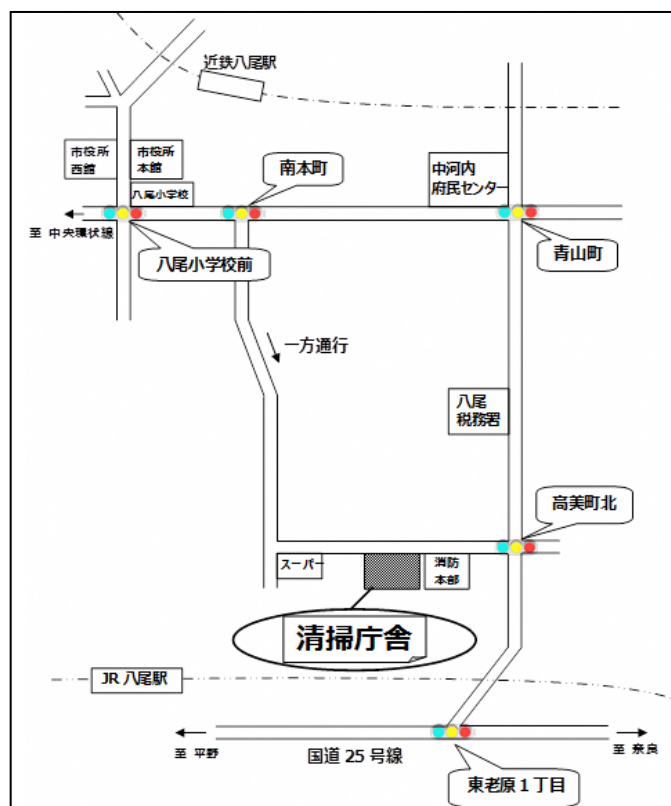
近鉄八尾駅

市役所西館

市役所本館

八尾小学校

南本町

中河内府民センター

至 中央環状線

八尾小学校前

青山町

一方通行

八尾税務署

高美町北

スーパー

消防本部

清掃庁舎

JR 八尾駅

至 平野

国道 25 号線

至 奈良

東老原１丁目